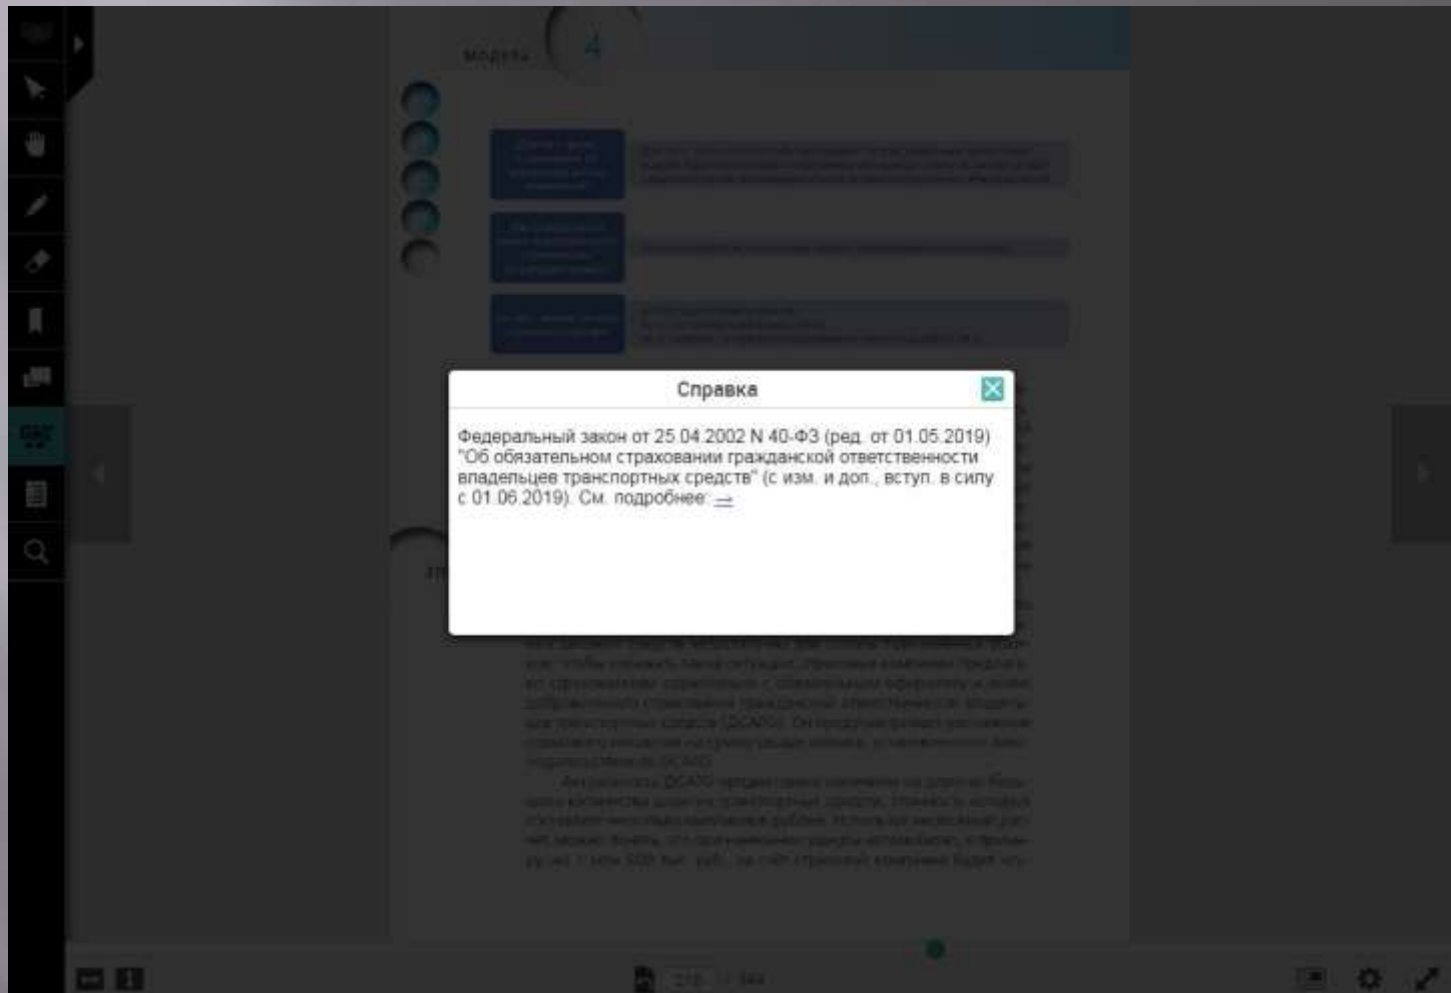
модуль 4

Справка

Федеральный закон от 25.04.2002 N 40-ФЗ (ред. от 01.05.2019) "Об обязательном страховании гражданской ответственности владельцев транспортных средств" (с изм. и доп., вступ. в силу с 01.06.2019). См. подробнее: →

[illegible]